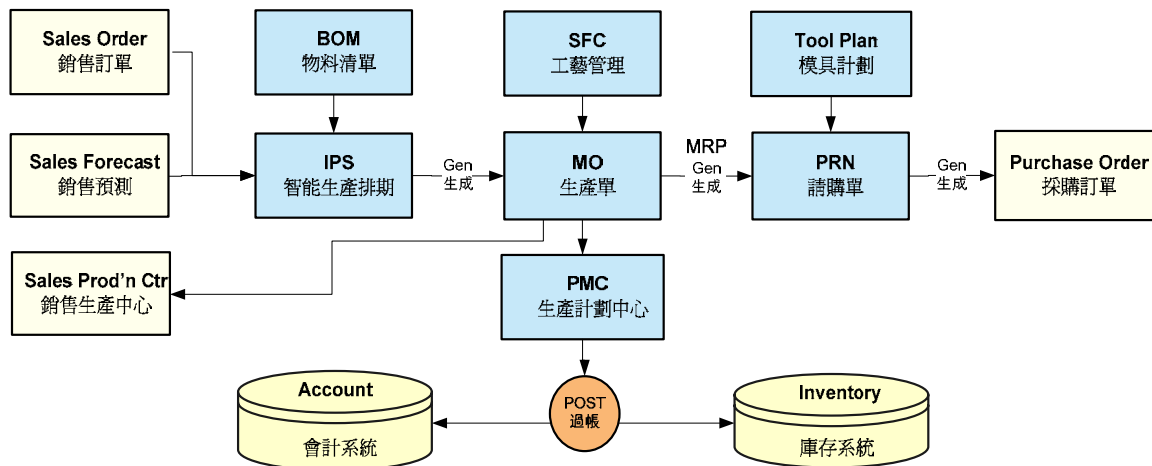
Sales Order
銷售訂單

BOM
物料清單

SFC
工藝管理

Tool Plan
模具計劃

Sales Forecast
銷售預測

IPS
智能生產排期

Gen
生成

MO
生產單

MRP
Gen
生成

PRN
請購單

Gen
生成

Purchase Order
採購訂單

Sales Prod'n Ctr
銷售生產中心

PMC
生產計劃中心

Account
會計系統

POST
過帳

Inventory
庫存系統